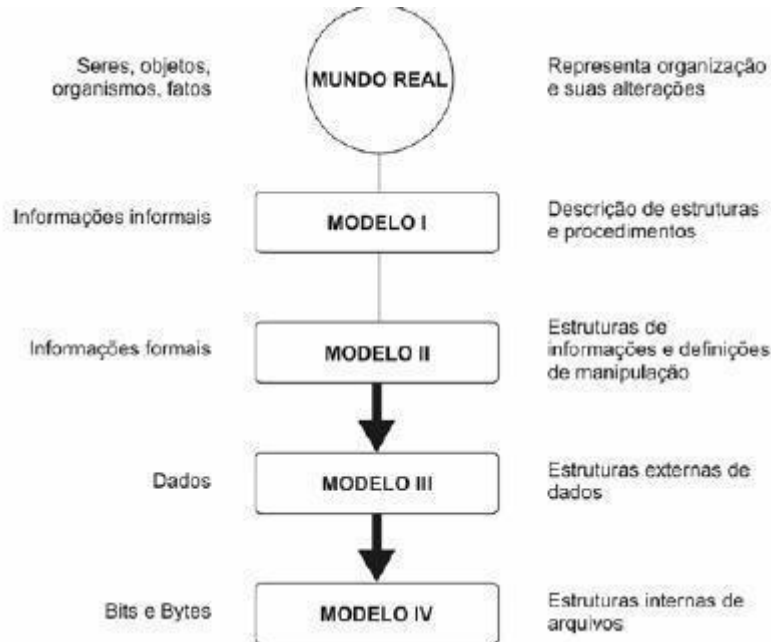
Seres, objetos, organismos, fatos

MUNDO REAL

Representa organização e suas alterações

Informações informais

MODELO I

Descrição de estruturas e procedimentos

Informações formais

MODELO II

Estruturas de informações e definições de manipulação

Dados

MODELO III

Estruturas externas de dados

Bits e Bytes

MODELO IV

Estruturas internas de arquivos